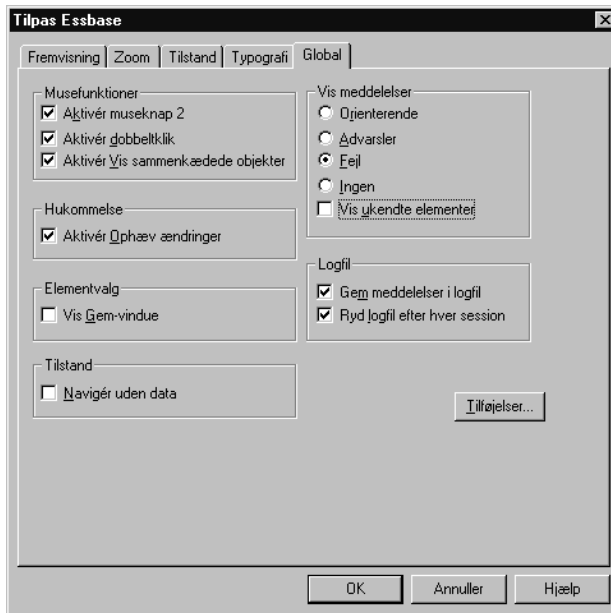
Tilpas Essbase

Fremvisning | Zoom | Tilstand | Typografi | Global

Musefunktioner
☑ Aktivér museknap 2
☑ Aktivér dobbeltklik
☑ Aktivér Vis sammenkædede objekter

Hukommelse
☑ Aktivér Ophæv ændringer

Elementvalg
☐ Vis Gem-vindue

Tilstand
☐ Navigér uden data

Vis meddelelser
○ Orienterende
○ Advarsler
● Fejl
○ Ingen
☐ Vis ukendte elementer

Logfil
☑ Gem meddelelser i logfil
☑ Ryd logfil efter hver session

Tilføjelser...

OK | Annuller | Hjælp